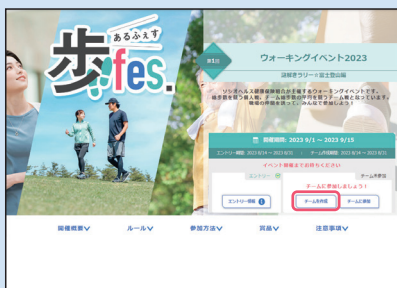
あるふぇす
歩fes.

第1回
ウォーキングイベント2023
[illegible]ラリー＠富士登山編

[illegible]

開催期間：2023 9/1 ～ 2023 9/15
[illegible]

イベント開催までお待ちください

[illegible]
チームに参加しましょう！
エントリー情報
チームを作成
チームに参加

開催概要∨　ルール∨　参加方法∨　賞品∨　注意事項∨